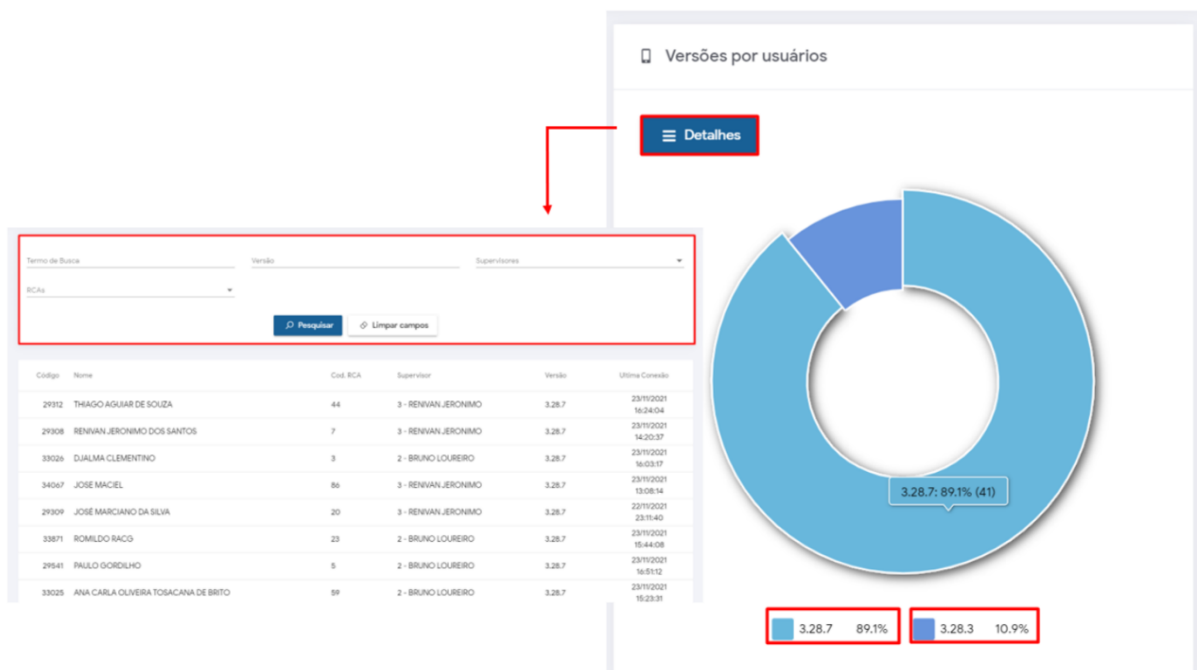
Versões por usuários

Detalhes

Termo de Busca
Versão
Supervisores
RCAs

Pesquisar
Limpar campos

| Código | Nome | Cod. RCA | Supervisor | Versão | Ultima Conexão |
|---|---|---|---|---|---|
| 29312 | THIAGO AGUIAR DE SOUZA | 44 | 3 - RENIVAN JERONIMO | 3.28.7 | 23/11/2021 16:24:04 |
| 29308 | RENIVAN JERONIMO DOS SANTOS | 7 | 3 - RENIVAN JERONIMO | 3.28.7 | 23/11/2021 14:20:37 |
| 33026 | DJALMA CLEMENTINO | 3 | 2 - BRUNO LOUREIRO | 3.28.7 | 23/11/2021 16:03:17 |
| 34067 | JOSE MACIEL | 86 | 3 - RENIVAN JERONIMO | 3.28.7 | 23/11/2021 13:08:14 |
| 29309 | JOSÉ MARCIANO DA SILVA | 20 | 3 - RENIVAN JERONIMO | 3.28.7 | 22/11/2021 23:11:40 |
| 33871 | ROMILDO RACG | 23 | 2 - BRUNO LOUREIRO | 3.28.7 | 23/11/2021 15:44:08 |
| 29541 | PAULO GORDILHO | 5 | 2 - BRUNO LOUREIRO | 3.28.7 | 23/11/2021 16:51:12 |
| 33025 | ANA CARLA OLIVEIRA TOSACANA DE BRITO | 59 | 2 - BRUNO LOUREIRO | 3.28.7 | 23/11/2021 15:23:31 |

3.28.7: 89.1% (41)

3.28.7 89.1%
3.28.3 10.9%